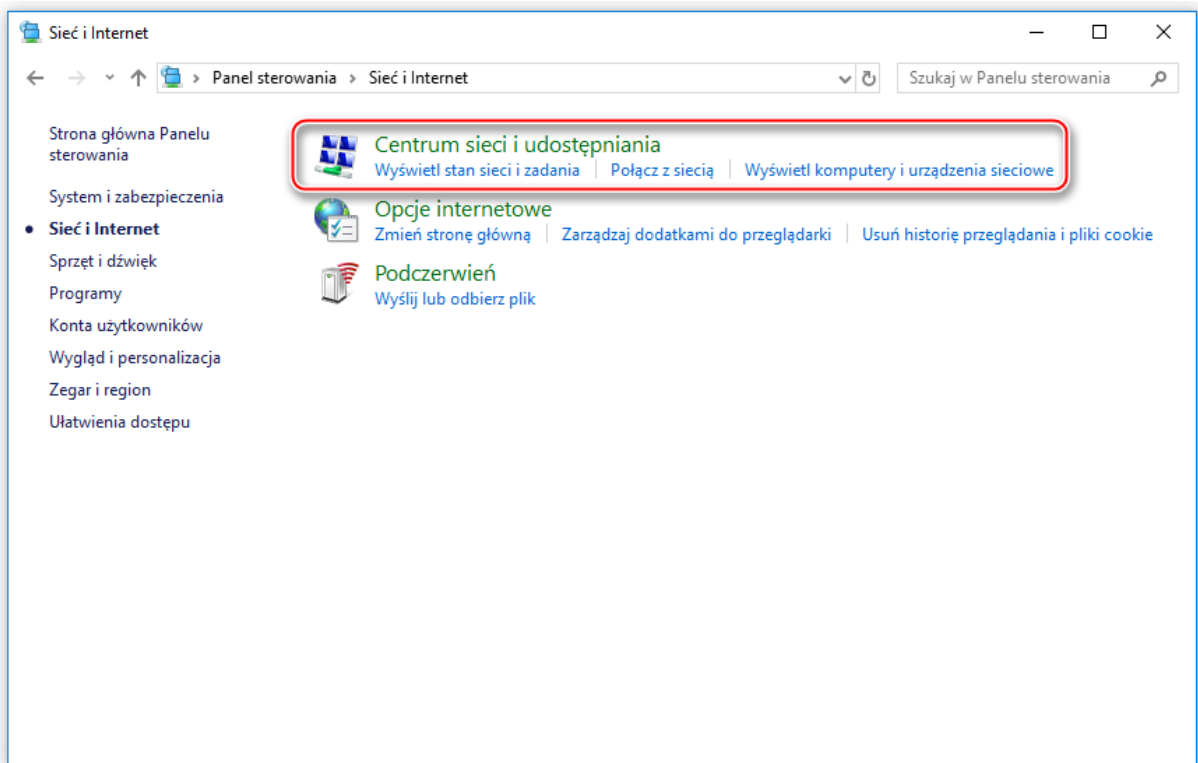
Sieć i Internet

Panel sterowania > Sieć i Internet

Szukaj w Panelu sterowania

Strona główna Panelu sterowania

System i zabezpieczenia

Sieć i Internet

Sprzęt i dźwięk

Programy

Konta użytkowników

Wygląd i personalizacja

Zegar i region

Ułatwienia dostępu

Centrum sieci i udostępniania

Wyświetl stan sieci i zadania | Połącz z siecią | Wyświetl komputery i urządzenia sieciowe

Opcje internetowe

Zmień stronę główną | Zarządzaj dodatkami do przeglądarki | Usuń historię przeglądania i pliki cookie

Podczerwień

Wyślij lub odbierz plik